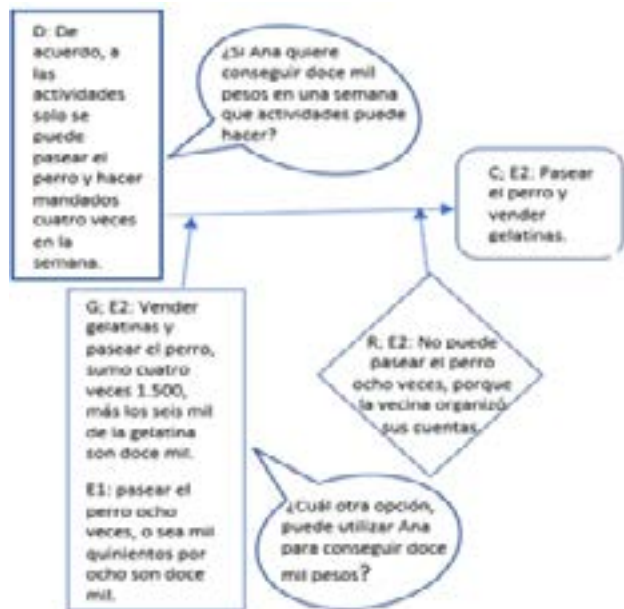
D: De acuerdo, a las actividades solo se puede pasear el perro y hacer mandados cuatro veces en la semana.

¿Si Ana quiere conseguir doce mil pesos en una semana que actividades puede hacer?

C; E2: Pasear el perro y vender gelatinas.

G; E2: Vender gelatinas y pasear el perro, sumo cuatro veces 1.500, más los seis mil de la gelatina son doce mil.

E1: pasear el perro ocho veces, o sea mil quinientos por ocho son doce mil.

R; E2: No puede pasear el perro ocho veces, porque la vecina organizó sus cuentas.

¿Cuál otra opción, puede utilizar Ana para conseguir doce mil pesos?